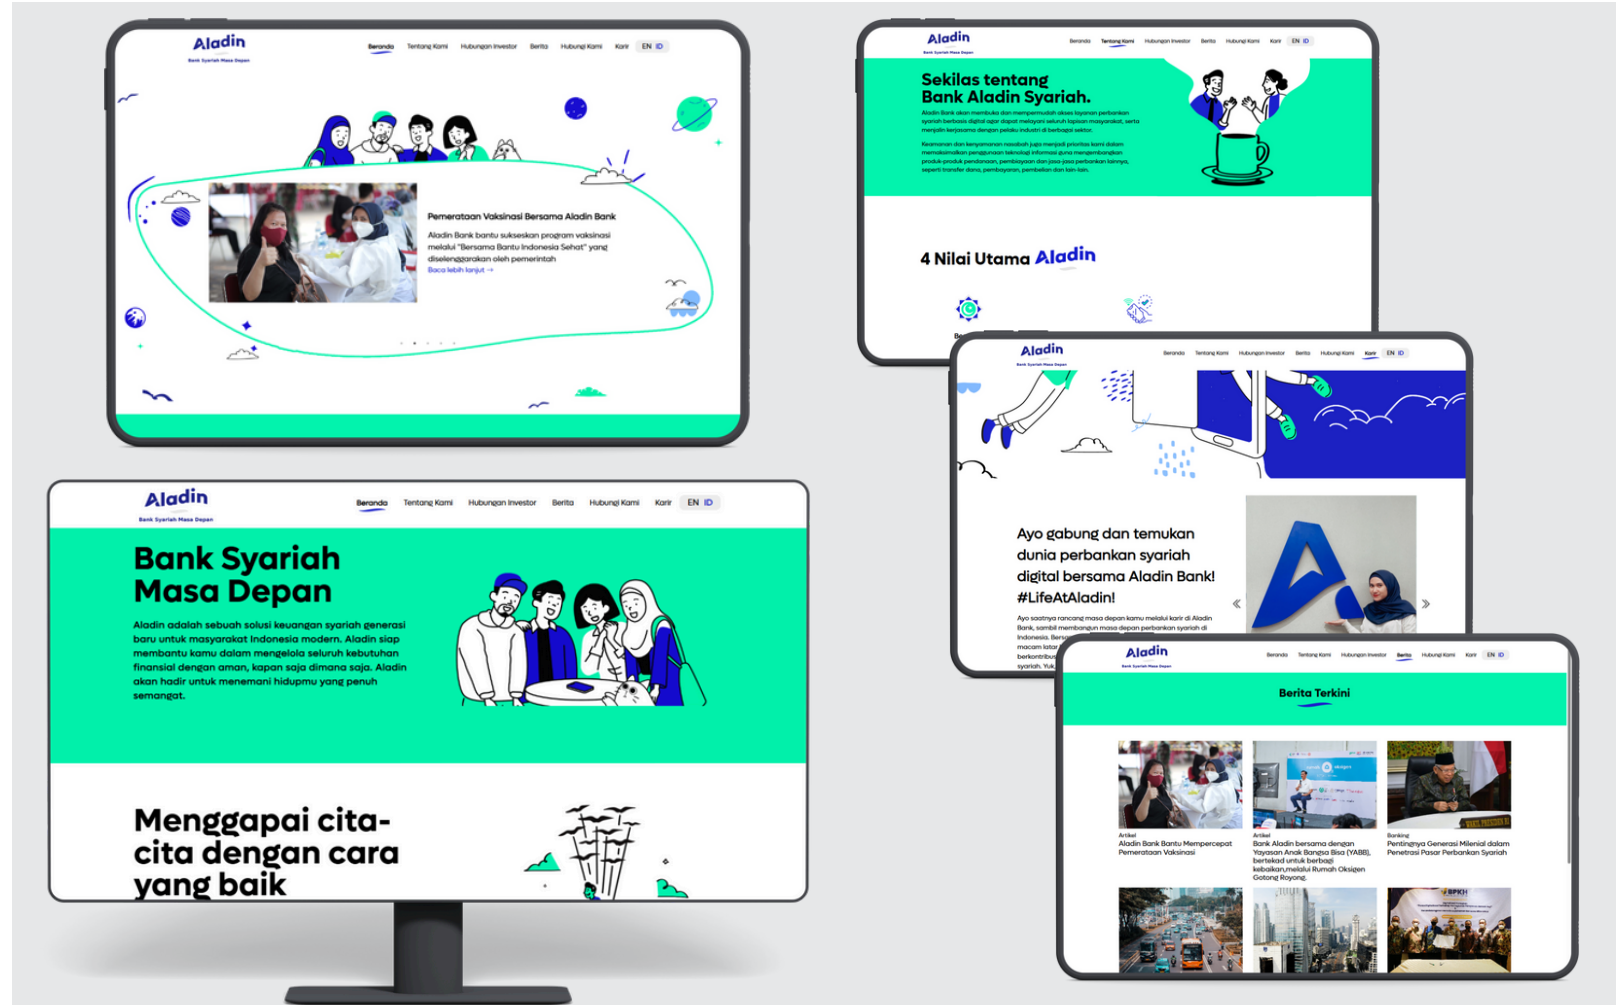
Aladin
Bank Syariah Masa Depan

Beranda Tentang Kami Hubungan Investor Berita Hubungi Kami Karir EN ID

Pemerataan Vaksinasi Bersama Aladin Bank

Aladin Bank bantu sukseskan program vaksinasi melalui "Bersama Bantu Indonesia Sehat" yang diselenggarakan oleh pemerintah

Baca lebih lanjut →

Aladin
Bank Syariah Masa Depan

Beranda Tentang Kami Hubungan Investor Berita Hubungi Kami Karir EN ID

Sekilas tentang Bank Aladin Syariah.

Aladin Bank akan membuka dan mempermudah akses layanan perbankan syariah berbasis digital agar dapat melayani seluruh lapisan masyarakat, serta menjalin kerjasama dengan pelaku industri di berbagai sektor.

Keamanan dan kenyamanan nasabah juga menjadi prioritas kami dalam memaksimalkan penggunaan teknologi informasi guna mengembangkan produk-produk pendanaan, pembiayaan dan jasa-jasa perbankan lainnya, seperti transfer dana, pembayaran, pembelian dan lain-lain.

4 Nilai Utama Aladin

Aladin
Bank Syariah Masa Depan

Beranda Tentang Kami Hubungan Investor Berita Hubungi Kami Karir EN ID

Bank Syariah Masa Depan

Aladin adalah sebuah solusi keuangan syariah generasi baru untuk masyarakat Indonesia modern. Aladin siap membantu kamu dalam mengelola seluruh kebutuhan finansial dengan aman, kapan saja dimana saja. Aladin akan hadir untuk menemani hidupmu yang penuh semangat.

Menggapai cita-cita dengan cara yang baik

Aladin
Bank Syariah Masa Depan

Beranda Tentang Kami Hubungan Investor Berita Hubungi Kami Karir EN ID

Ayo gabung dan temukan dunia perbankan syariah digital bersama Aladin Bank! #LifeAtAladin!

Ayo saatnya rancang masa depan kamu melalui karir di Aladin Bank, sambil membangun masa depan perbankan syariah di Indonesia. Bersa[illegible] macam latar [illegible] berkontribus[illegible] syariah. Yuk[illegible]

Aladin
Bank Syariah Masa Depan

Beranda Tentang Kami Hubungan Investor Berita Hubungi Kami Karir EN ID

Berita Terkini

Artikel
Aladin Bank Bantu Mempercepat Pemerataan Vaksinasi

Artikel
Bank Aladin bersama dengan Yayasan Anak Bangsa Bisa (YABB), bertekad untuk berbagi kebaikan melalui Rumah Oksigen Gotong Royong.

Banking
Pentingnya Generasi Milenial dalam Penetrasi Pasar Perbankan Syariah